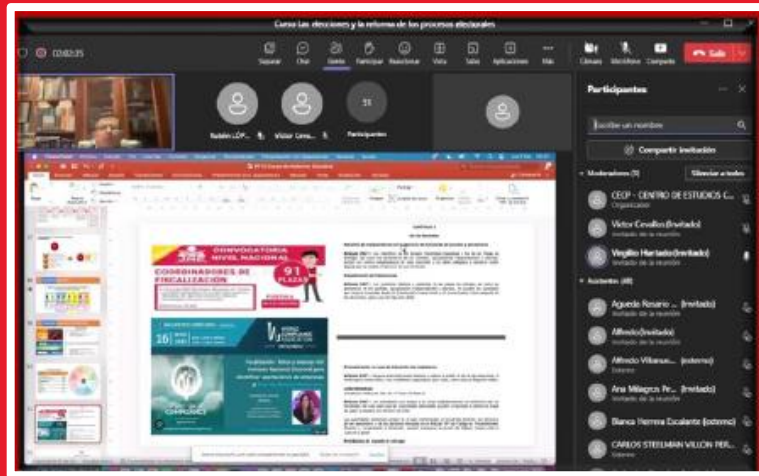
Curso Las elecciones y la reforma de los procesos electorales

02:02:35

Separar Chat Gente Participar Reaccionar Vista Salas Aplicaciones Más Cámara Micrófono Compartir Salir

Rubén LÓP... Víctor Cesa... 51 Participantes

Participantes

Escribe un nombre

Compartir invitación

Moderadores (3) Silenciar a todos

CECP - CENTRO DE ESTUDIOS C...
Organizador

Víctor Cevallos (Invitado)
Invitado de la reunión

Virgilio Hurtado (Invitado)
Invitado de la reunión

Asistentes (48)

Agueda Rosario ... (Invitado)
Invitado de la reunión

Alfredo (Invitado)
Invitado de la reunión

Alfredo Villanue... (externo)
Externo

Ana Milagros Pe... (Invitado)
Invitado de la reunión

Blanca Herrera Escalante (externo)
Externo

CARLOS STEELMAN VILLON PER...
Externo

CONVOCATORIA NIVEL NACIONAL

COORDINADORES DE FISCALIZACIÓN

91 PLAZAS

16

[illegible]